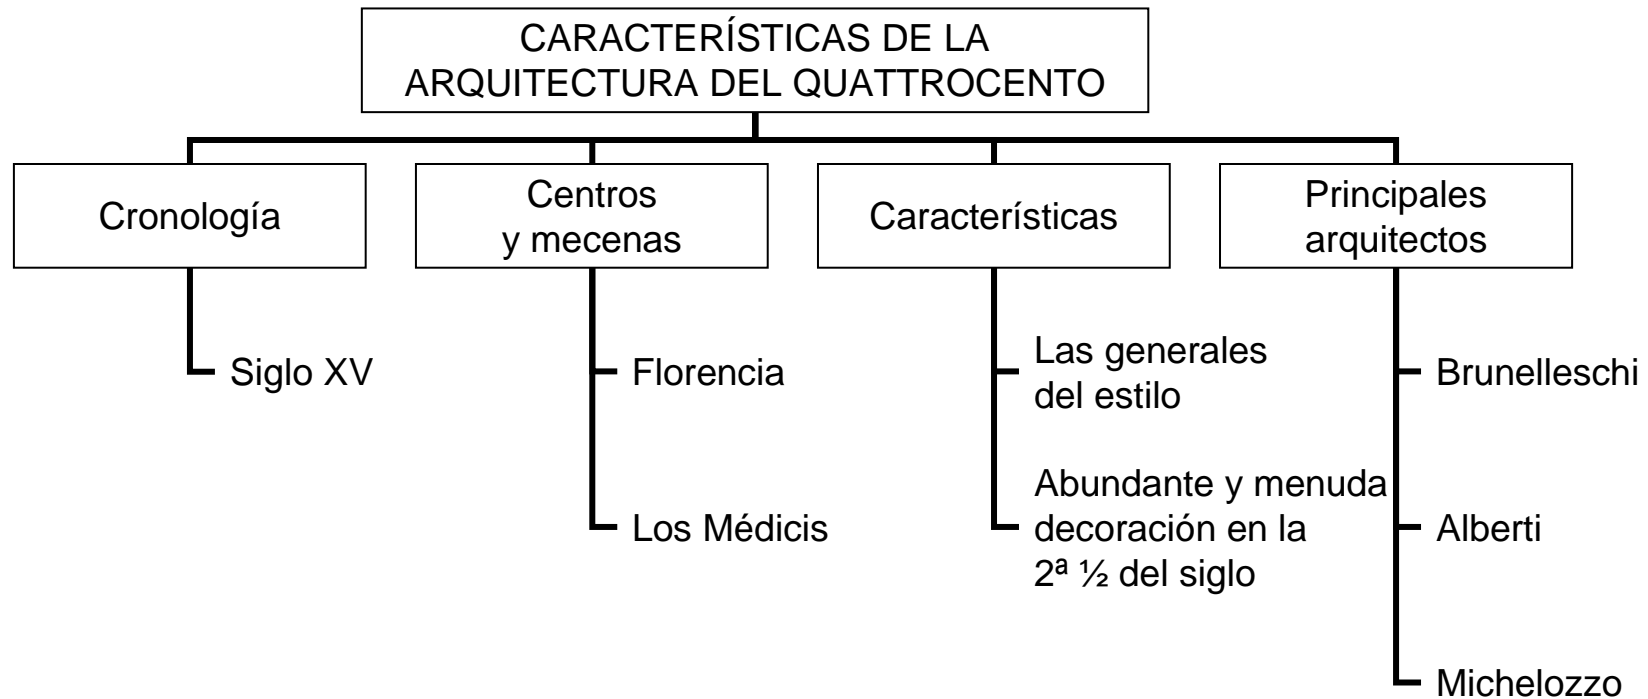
CARACTERÍSTICAS DE LA ARQUITECTURA DEL QUATTROCENTO

Cronología

Siglo XV

Centros y mecenas

Florencia

Los Médicis

Características

Las generales del estilo

Abundante y menuda decoración en la 2ª ½ del siglo

Principales arquitectos

Brunelleschi

Alberti

Michelozzo